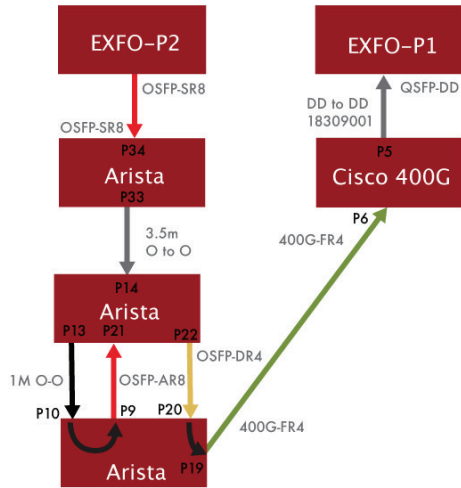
EXFO–P2

OSFP-SR8

OSFP-SR8

P34

Arista

P33

3.5m
O to O

P14

Arista

P13

P21

P22

1M O-O

OSFP-AR8

OSFP-DR4

P10

P9

P20

Arista

P19

400G-FR4

400G-FR4

EXFO–P1

DD to DD
18309001

QSFP-DD

P5

Cisco 400G

P6